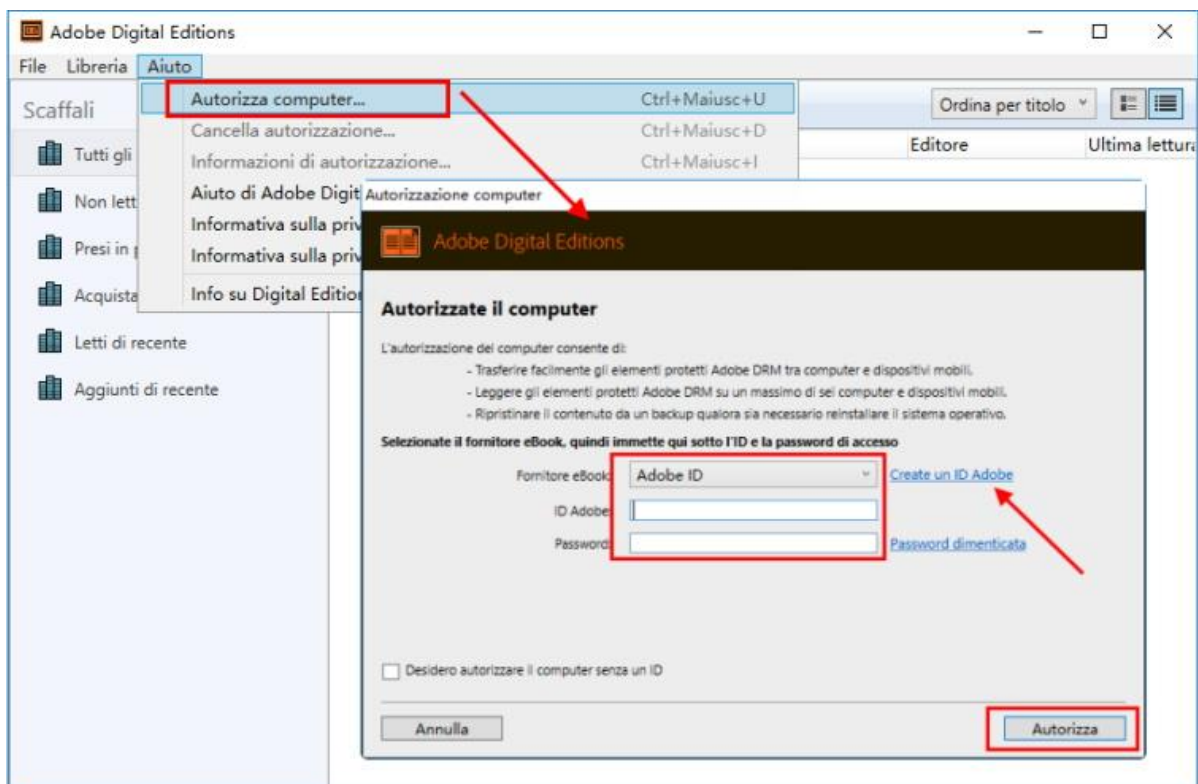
Adobe Digital Editions

File Libreria Aiuto

Scaffali

Tutti gli

Non lett

Presi in

Acquista

Letti di recente

Aggiunti di recente

Autorizza computer... Ctrl+Maiusc+U
Cancella autorizzazione... Ctrl+Maiusc+D
Informazioni di autorizzazione... Ctrl+Maiusc+I
Aiuto di Adobe Digit
Informativa sulla priv
Informativa sulla priv
Info su Digital Editio

Ordina per titolo

Editore Ultima lettura

Autorizzazione computer

Adobe Digital Editions

Autorizzate il computer

L'autorizzazione del computer consente di:
- Trasferire facilmente gli elementi protetti Adobe DRM tra computer e dispositivi mobili.
- Leggere gli elementi protetti Adobe DRM su un massimo di sei computer e dispositivi mobili.
- Ripristinare il contenuto da un backup qualora sia necessario reinstallare il sistema operativo.

Selezionate il fornitore eBook, quindi immette qui sotto l'ID e la password di accesso

Fornitore eBook: Adobe ID Create un ID Adobe

ID Adobe:

Password: Password dimenticata

Desidero autorizzare il computer senza un ID

Annulla

Autorizza